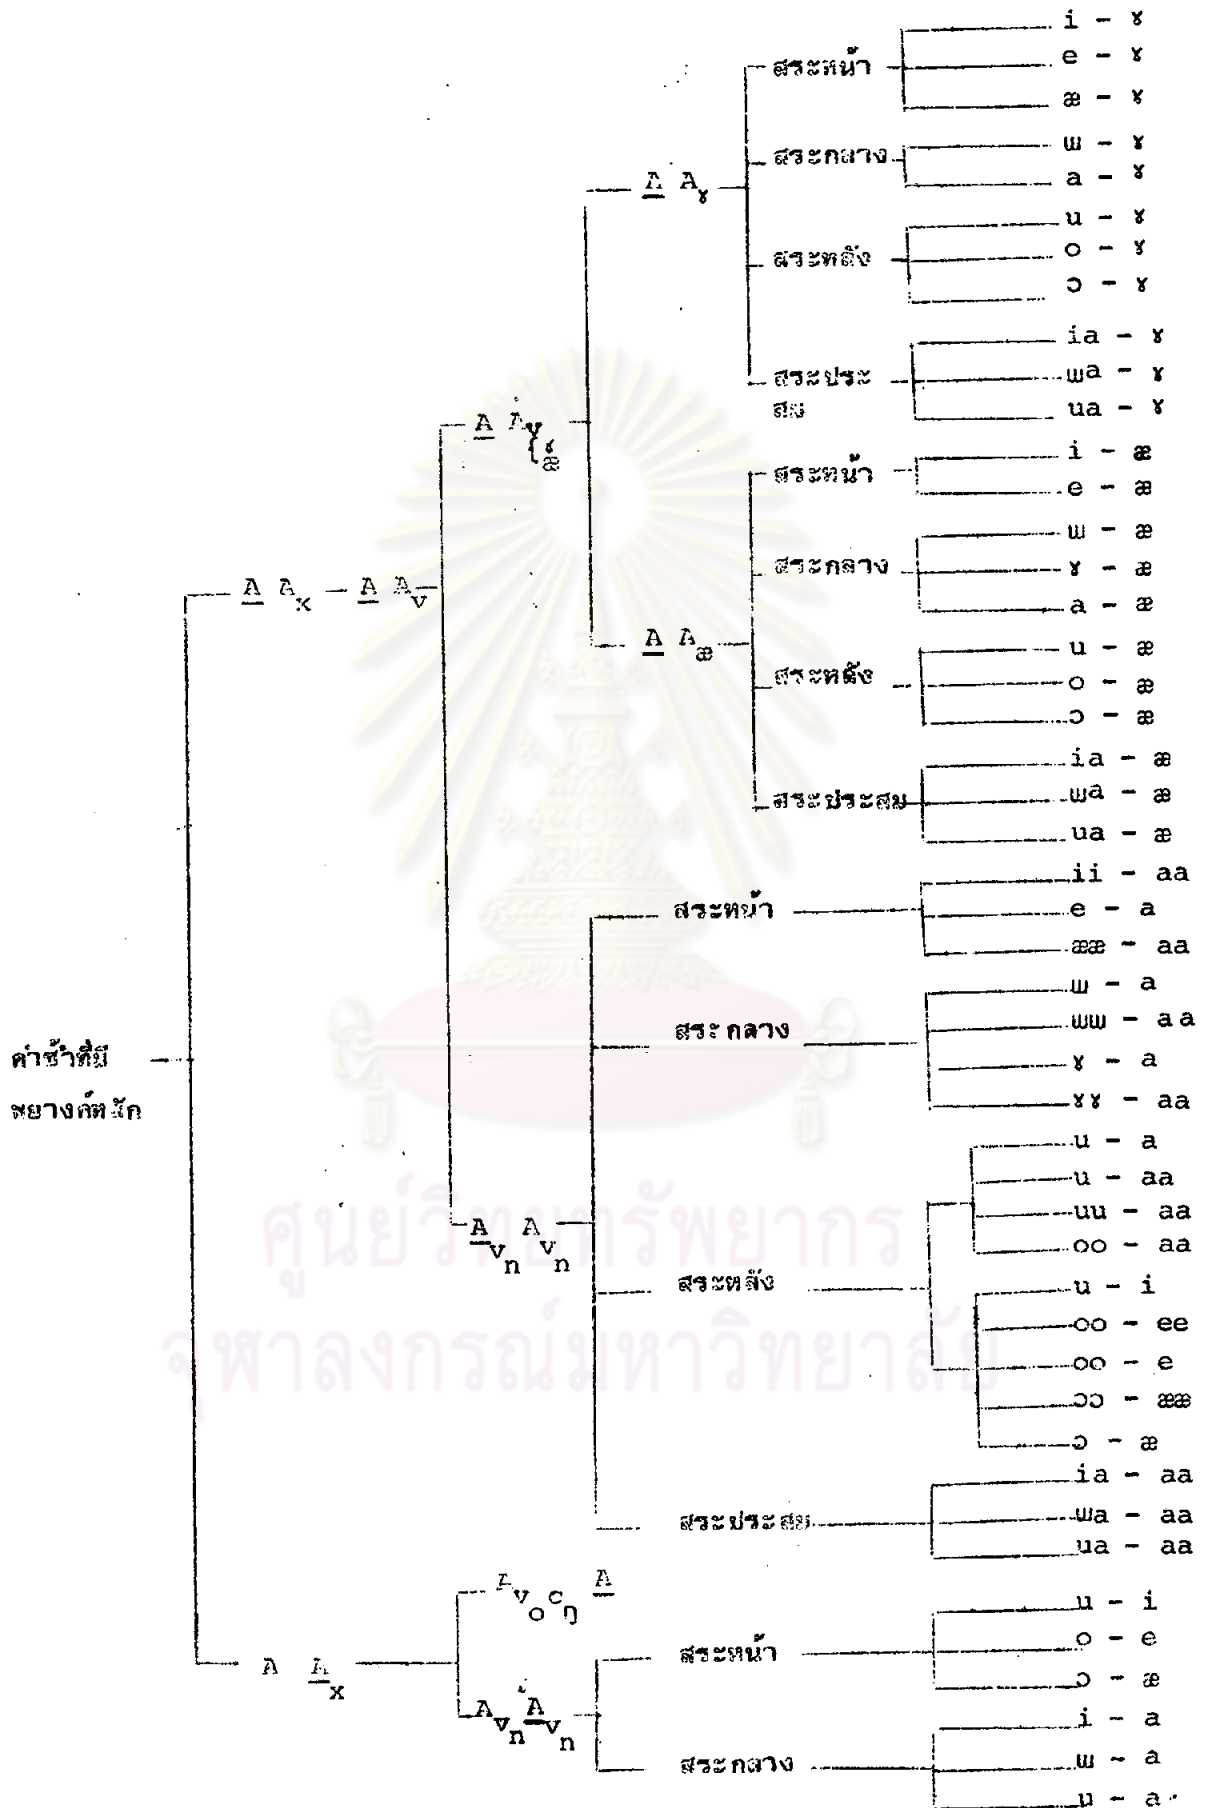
คำซ้ำที่มีพยางค์หนัก

$\underline{A}$ $A_x$ – $\underline{A}$ $A_v$

$\underline{A}$ $A_{ɤ/æ}$

$\underline{A}$ $A_ɤ$

สระหน้า
i - ɤ
e - ɤ
æ - ɤ

สระกลาง
ɯ - ɤ
a - ɤ

สระหลัง
u - ɤ
o - ɤ
ɔ - ɤ

สระประสม
ia - ɤ
ɯa - ɤ
ua - ɤ

$\underline{A}$ $A_æ$

สระหน้า
i - æ
e - æ

สระกลาง
ɯ - æ
ɤ - æ
a - æ

สระหลัง
u - æ
o - æ
ɔ - æ

สระประสม
ia - æ
ɯa - æ
ua - æ

$\underline{A}_{v_n}$ $A_{v_n}$

สระหน้า
ii - aa
e - a
ææ - aa

สระกลาง
ɯ - a
ɯɯ - aa
ɤ - a
ɤɤ - aa

สระหลัง
u - a
u - aa
uu - aa
oo - aa
u - i
oo - ee
oo - e
ɔɔ - ææ
ɔ - æ

สระประสม
ia - aa
ɯa - aa
ua - aa

A $\underline{A}_x$

$A_{v_o c_ŋ}$ $\underline{A}$

$A_{v_n}$ $\underline{A}_{v_n}$

สระหน้า
u - i
o - e
ɔ - æ

สระกลาง
i - a
ɯ - a
u - a